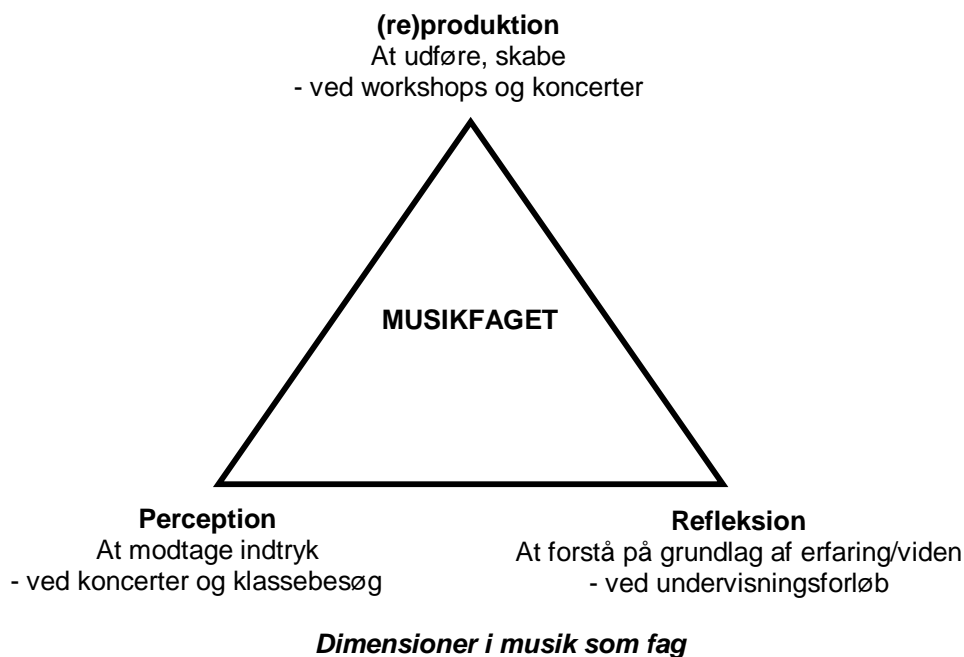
(re)produktion
At udføre, skabe
- ved workshops og koncerter

MUSIKFAGET

Perception
At modtage indtryk
- ved koncerter og klassebesøg

Refleksion
At forstå på grundlag af erfaring/viden
- ved undervisningsforløb

Dimensioner i musik som fag